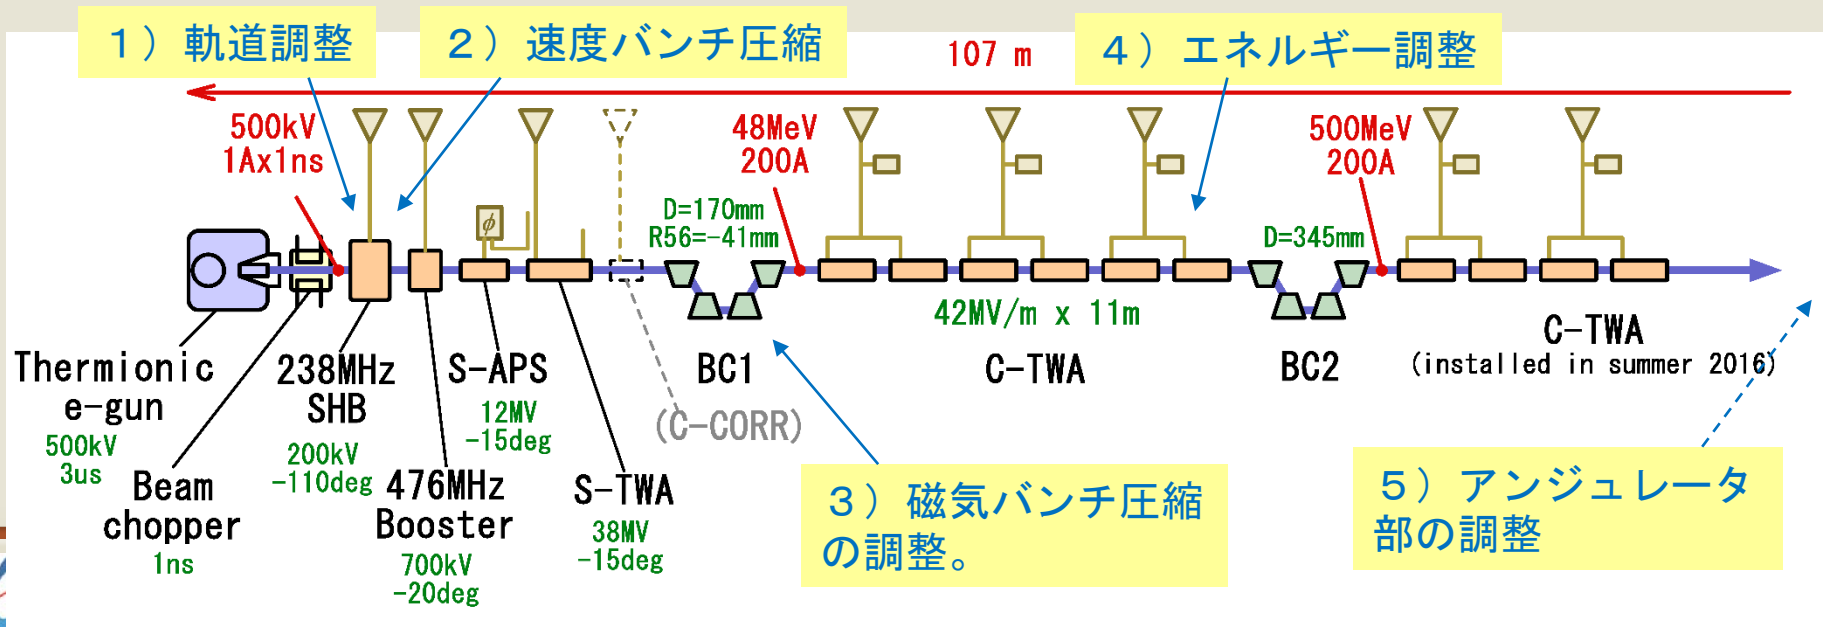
1） 軌道調整

2） 速度バンチ圧縮

107 m

4） エネルギー調整

500kV
1Ax1ns

48MeV
200A

500MeV
200A

$\phi$

D=170mm
R56=-41mm

D=345mm

42MV/m x 11m

Thermionic
e-gun
500kV
3us

Beam
chopper
1ns

238MHz
SHB
200kV
-110deg

476MHz
Booster
700kV
-20deg

S-APS
12MV
-15deg

S-TWA
38MV
-15deg

(C-CORR)

BC1

C-TWA

BC2

C-TWA
(installed in summer 2016)

3） 磁気バンチ圧縮の調整。

5） アンジュレータ部の調整